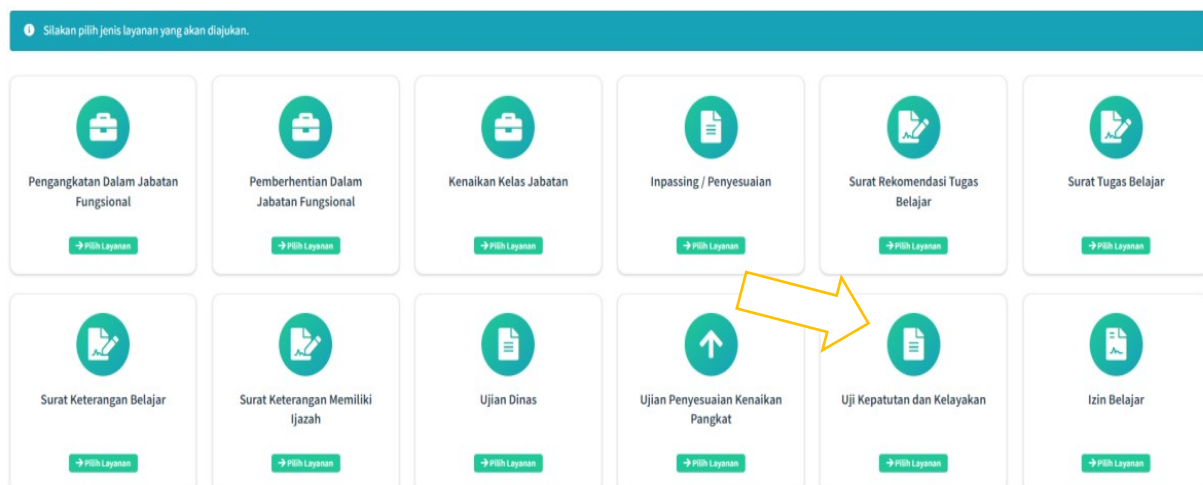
Silakan pilih jenis layanan yang akan diajukan.

Pengangkatan Dalam Jabatan Fungsional
Pilih Layanan

Pemberhentian Dalam Jabatan Fungsional
Pilih Layanan

Kenaikan Kelas Jabatan
Pilih Layanan

Inpassing / Penyesuaian
Pilih Layanan

Surat Rekomendasi Tugas Belajar
Pilih Layanan

Surat Tugas Belajar
Pilih Layanan

Surat Keterangan Belajar
Pilih Layanan

Surat Keterangan Memiliki Ijazah
Pilih Layanan

Ujian Dinas
Pilih Layanan

Ujian Penyesuaian Kenaikan Pangkat
Pilih Layanan

Uji Kepatutan dan Kelayakan
Pilih Layanan

Izin Belajar
Pilih Layanan